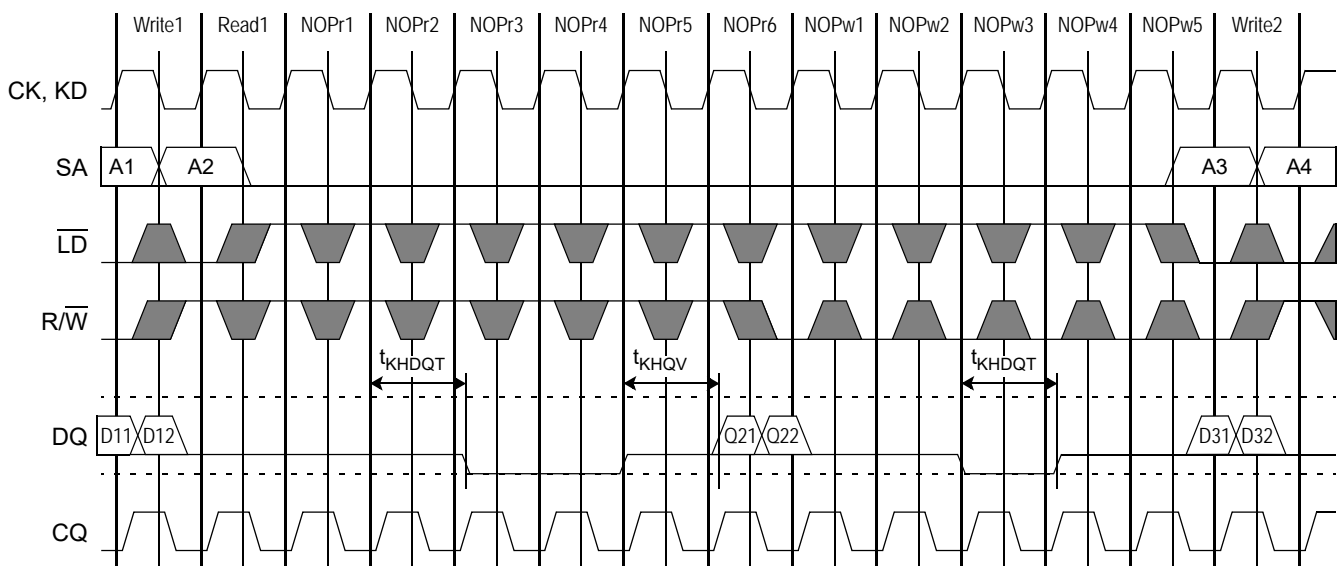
Write1 Read1 NOPr1 NOPr2 NOPr3 NOPr4 NOPr5 NOPr6 NOPw1 NOPw2 NOPw3 NOPw4 NOPw5 Write2

CK, KD

SA A1 A2 A3 A4

$\overline{LD}$

$R/\overline{W}$

$t_{KHDQT}$ $t_{KHQV}$ $t_{KHDQT}$

DQ D11 D12 Q21 Q22 D31 D32

CQ